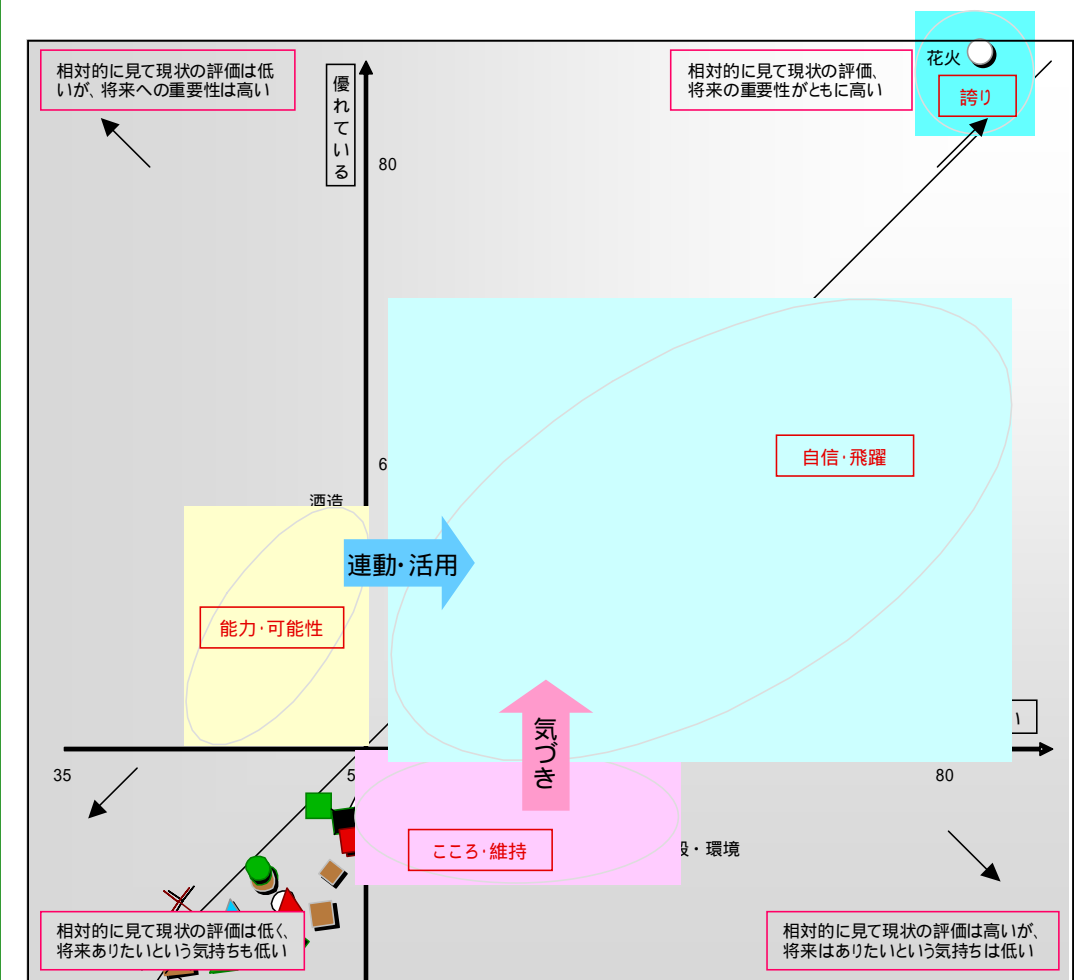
相対的に見て現状の評価は低いが、将来への重要性は高い

優れている

80

相対的に見て現状の評価、将来の重要性がともに高い

花火

誇り

自信・飛躍

6

酒造

連動・活用

能力・可能性

い

気づき

35

5

80

こころ・維持

設・環境

相対的に見て現状の評価は低く、将来ありたいという気持ちも低い

相対的に見て現状の評価は高いが、将来はありたいという気持ちは低い